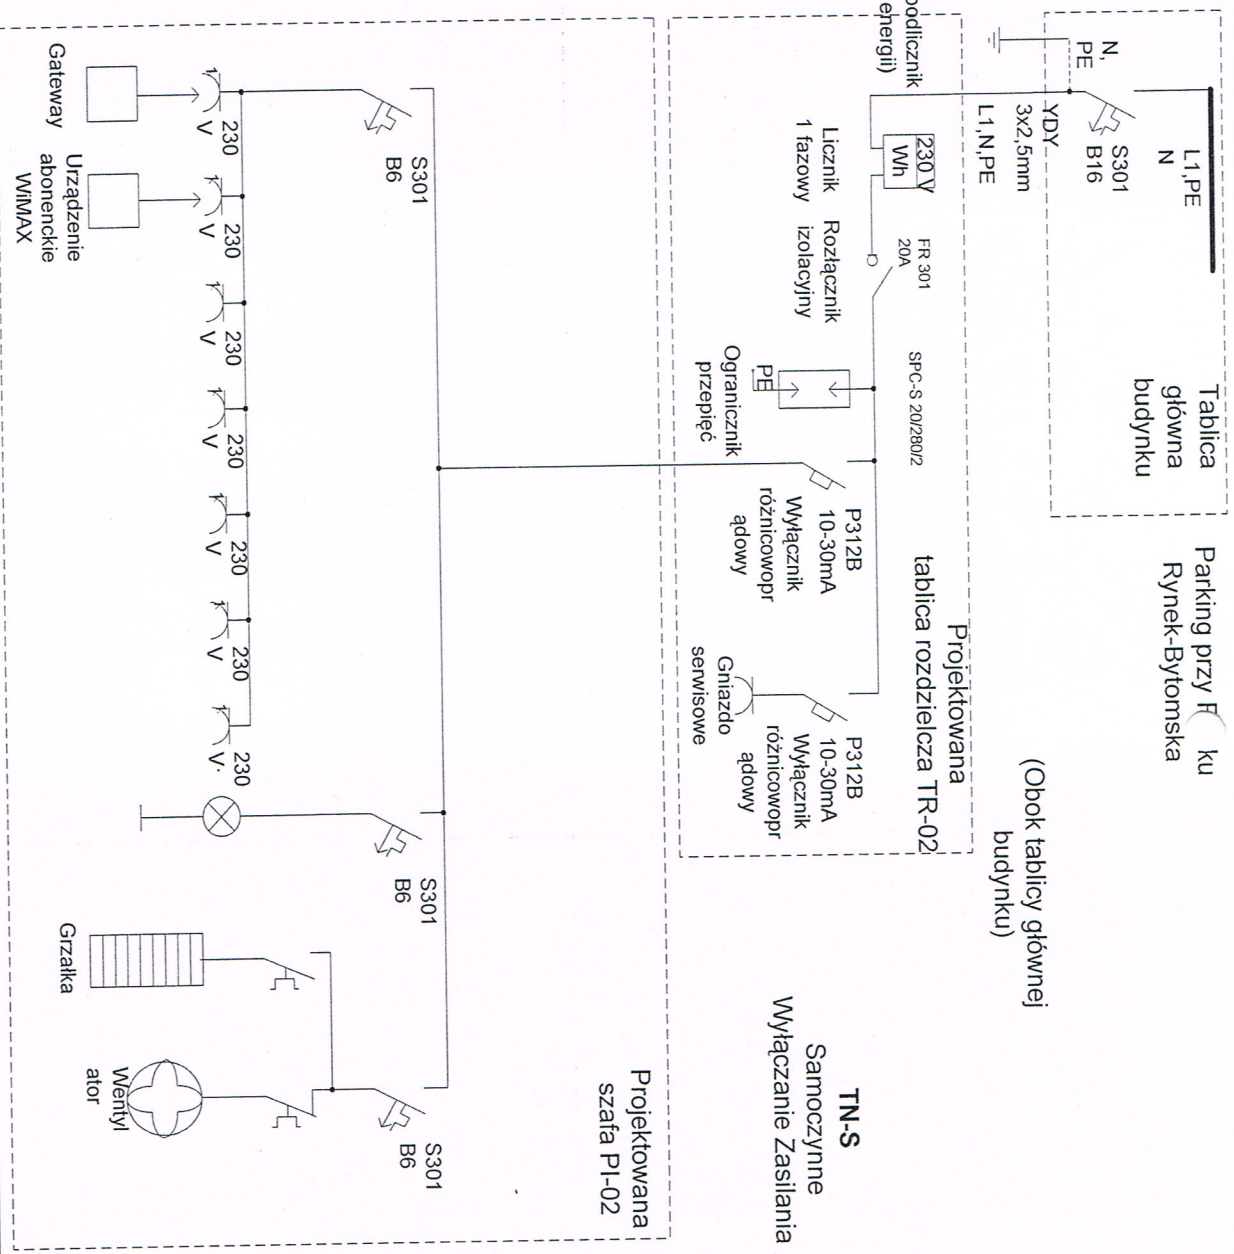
Tablica główna budynku

L1,PE
N

S301
B16

N,
PE

YDY
3x2,5mm

L1,N,PE

podlicznik
energii)

230 V
Wh

Licznik
1 fazowy

FR 301
20A

Rozłącznik
izolacyjny

SPC-S 20/280/2

PE

Ogranicznik
przepięć

P312B
10-30mA
Wyłącznik
różnicowopr
ądowy

P312B
10-30mA
Wyłącznik
różnicowopr
ądowy

Gniazdo
serwisowe

Projektowana
tablica rozdzielcza TR-02

Parking przy R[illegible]ku
Rynek-Bytomska

(Obok tablicy głównej
budynku)

TN-S
Samoczynne
Wyłączanie Zasilania

Projektowana
szafa PI-02

S301
B6

Gateway

230
V

Urządzenie
abonenckie
WiMAX

230
V

230
V

230
V

230
V

230
V

230
V.

S301
B6

Grzałka

Wentyl
ator

S301
B6